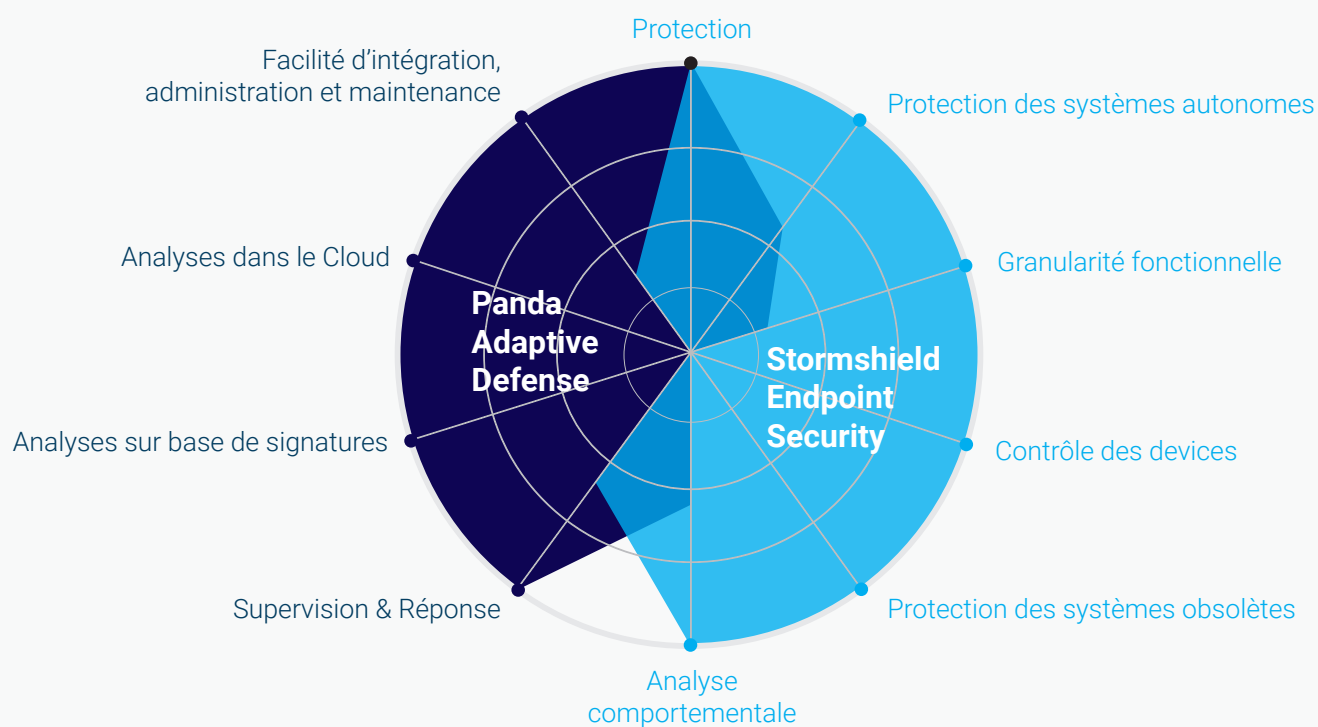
Protection

Facilité d’intégration, administration et maintenance

Protection des systèmes autonomes

Analyses dans le Cloud

Granularité fonctionnelle

Panda Adaptive Defense

Stormshield Endpoint Security

Analyses sur base de signatures

Contrôle des devices

Supervision & Réponse

Protection des systèmes obsolètes

Analyse comportementale